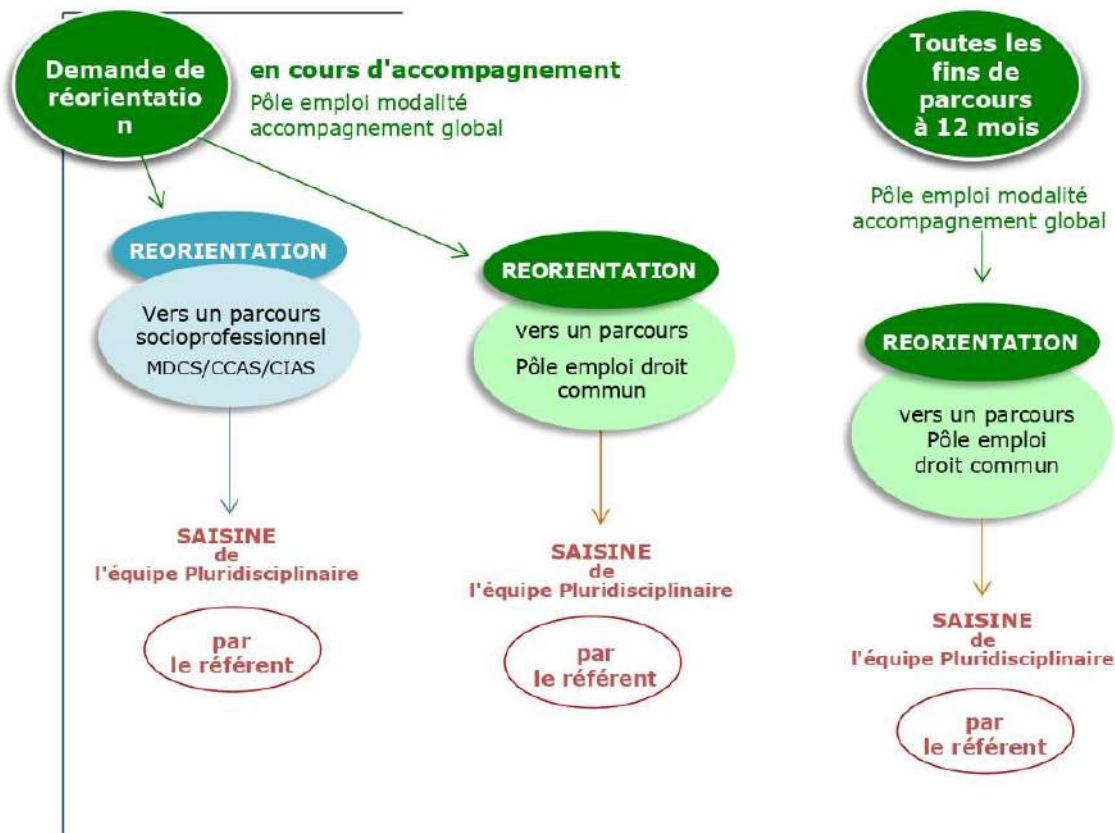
Demande de réorientatio n

en cours d'accompagnement

Pôle emploi modalité accompagnement global

REORIENTATION

Vers un parcours socioprofessionnel

MDCS/CCAS/CIAS

SAISINE de l'équipe Pluridisciplinaire

par le référent

REORIENTATION

vers un parcours

Pôle emploi droit commun

SAISINE de l'équipe Pluridisciplinaire

par le référent

Toutes les fins de parcours à 12 mois

Pôle emploi modalité accompagnement global

REORIENTATION

vers un parcours Pôle emploi droit commun

SAISINE de l'équipe Pluridisciplinaire

par le référent